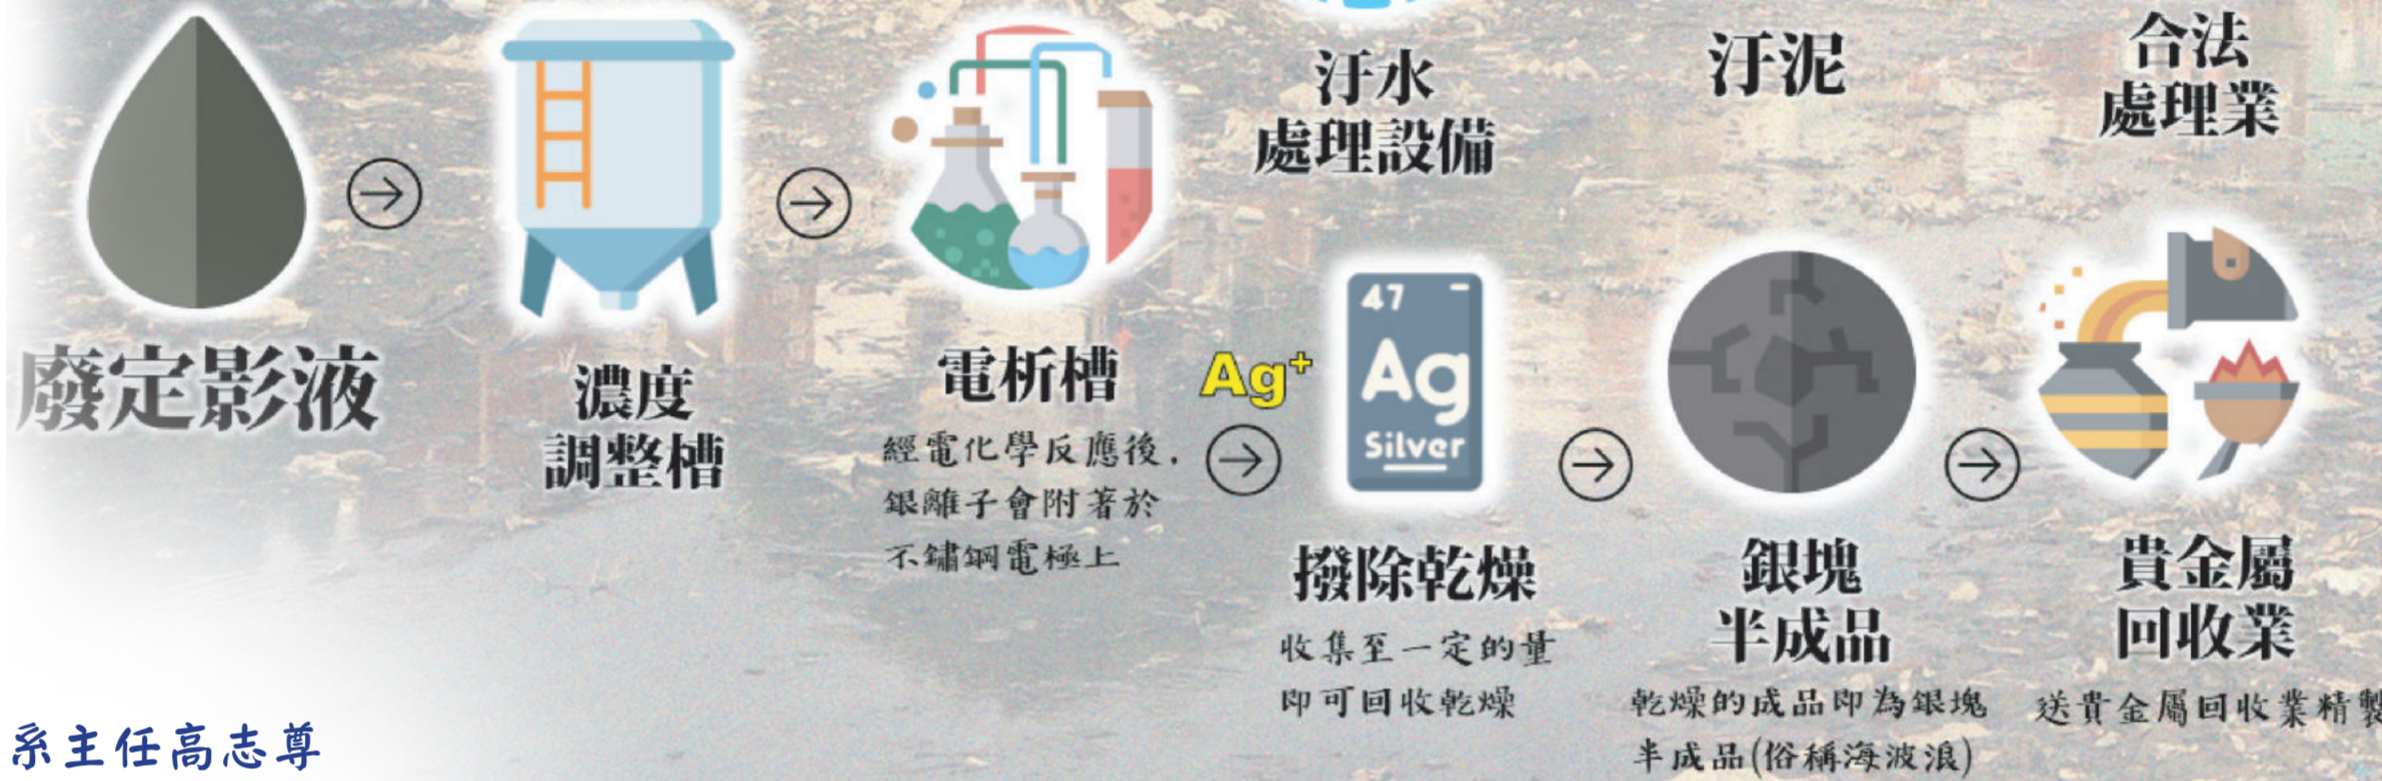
汙水
處理設備

汙泥

合法
處理業

廢定影液

濃度
調整槽

電析槽
經電化學反應後，銀離子會附著於不鏽鋼電極上

Ag+

47
Ag
Silver

撥除乾燥
收集至一定的量即可回收乾燥

銀塊
半成品
乾燥的成品即為銀塊半成品(俗稱海波浪)

貴金屬
回收業
送貴金屬回收業精製

系主任高志尊